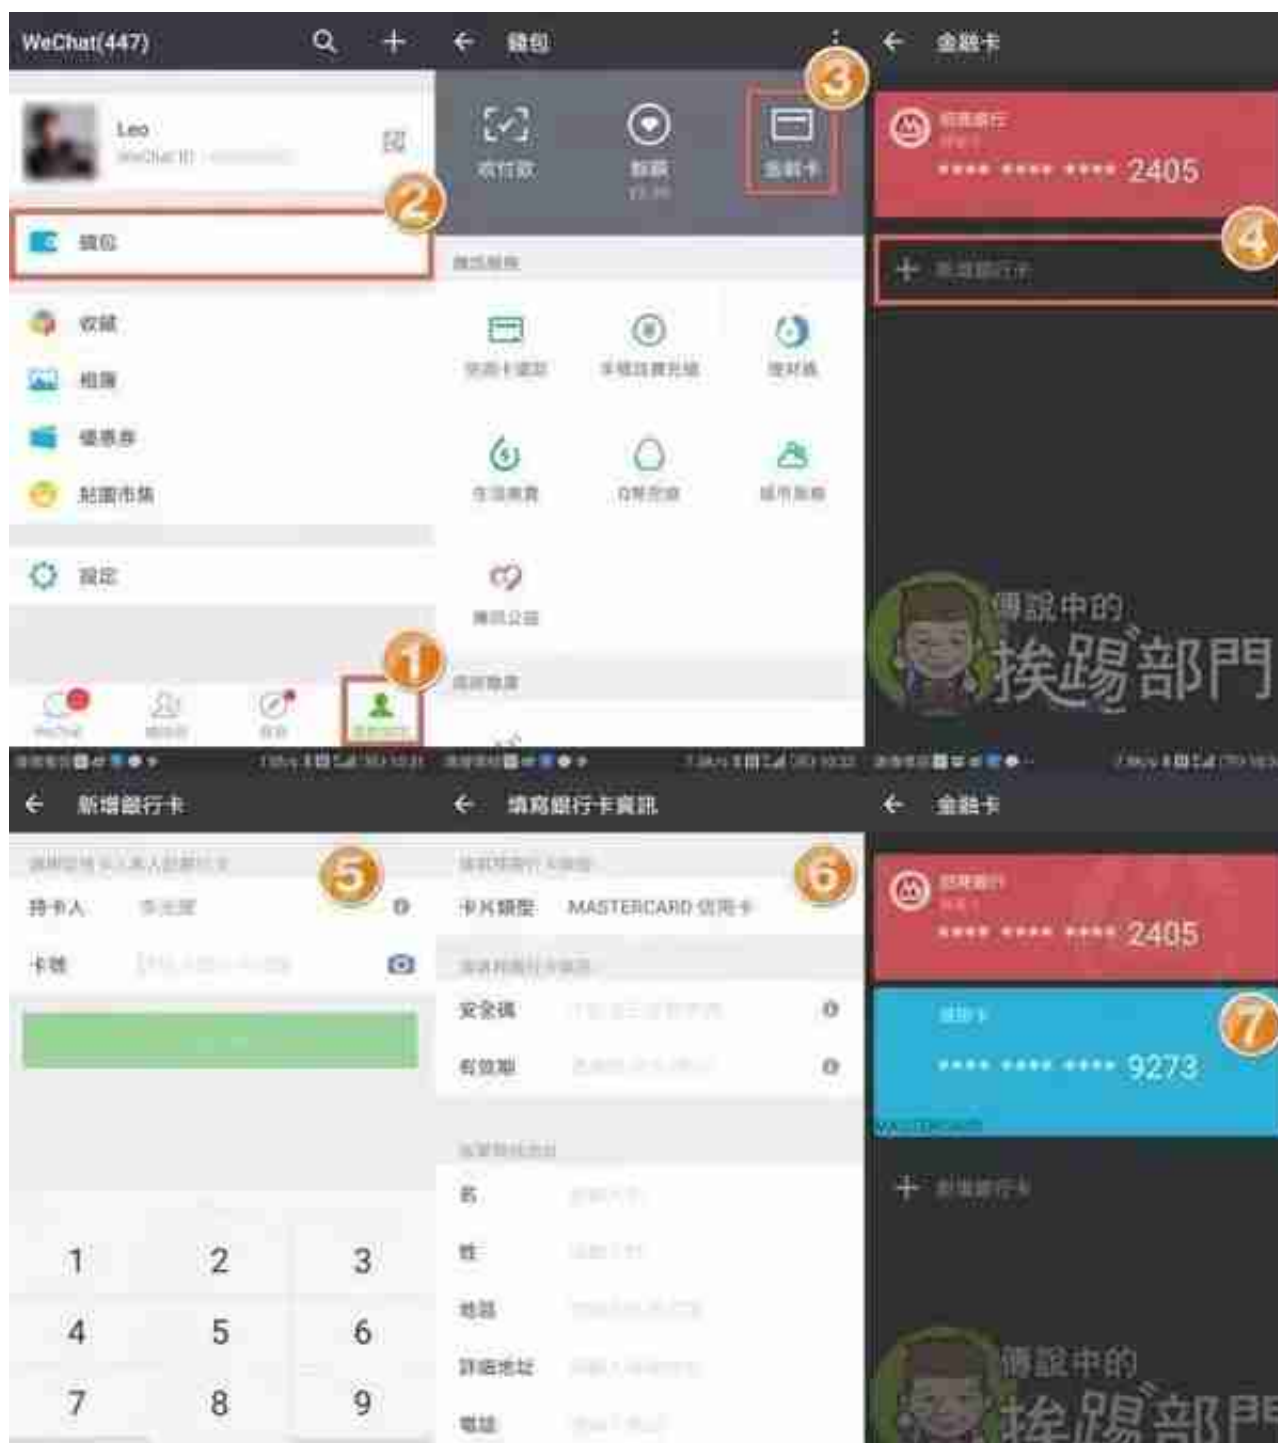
WeChat(447)

Leo
WeChat ID: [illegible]

2

錢包

收藏

相簿

優惠券

貼圖市集

設定

1

WeChat

錢包

3

收付款

零錢

金融卡

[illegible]

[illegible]

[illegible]

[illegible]

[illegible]

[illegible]

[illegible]

騰訊公益

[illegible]

金融卡

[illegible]

**** **** **** 2405

4

+ 新增銀行卡

傳說中的

挨踢部門

新增銀行卡

5

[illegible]

持卡人 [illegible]

卡號 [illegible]

1 2 3

4 5 6

7 8 9

填寫銀行卡資訊

6

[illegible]

卡片類型 MASTERCARD 信用卡

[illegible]

安全碼 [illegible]

有效期 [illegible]

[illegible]

名 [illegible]

姓 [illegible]

地區 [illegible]

詳細地址 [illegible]

電話 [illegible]

金融卡

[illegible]

**** **** **** 2405

信用卡

7

**** **** **** 9273

MASTERCARD

+ 新增銀行卡

傳說中的

挨踢部門